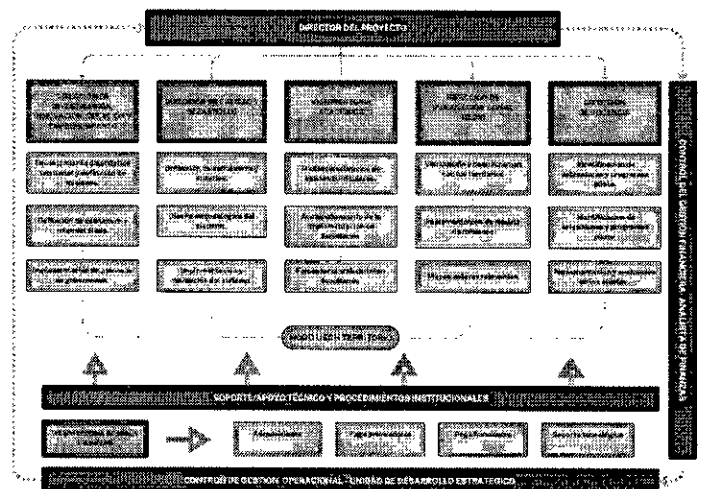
DIRECTOR DEL PROYECTO

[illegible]

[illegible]

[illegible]

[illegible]

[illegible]

MODELO DE GESTIÓN TERRITORIAL

SOPORTE/APOYO TÉCNICO Y PROCEDIMIENTOS INSTITUCIONALES

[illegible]

CONTROL DE GESTIÓN OPERACIONAL - UNIDAD DE DESARROLLO ESTRATÉGICO

CONTROL DE GESTIÓN FINANCIERA - ANALISTA DE FINANZAS